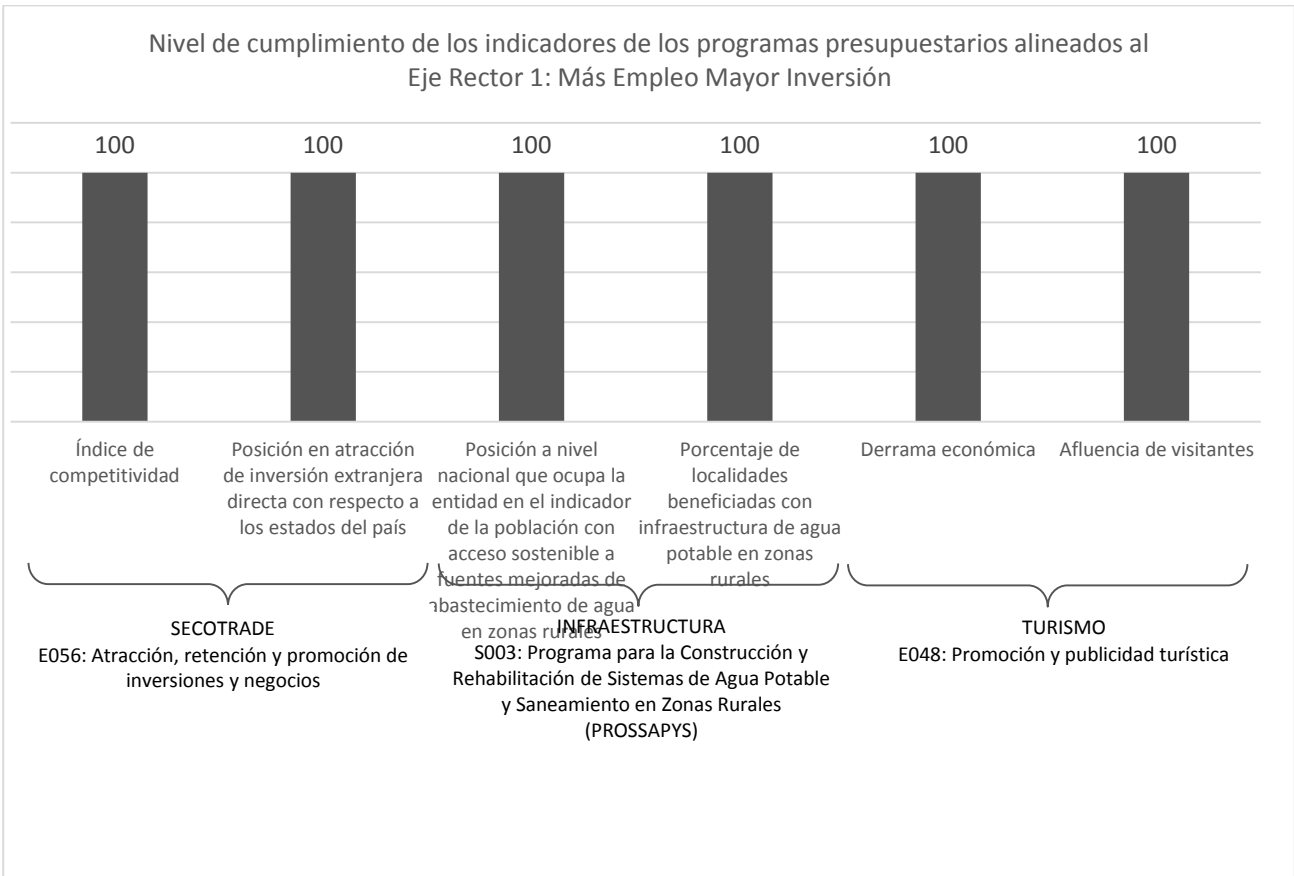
Nivel de cumplimiento de los indicadores de los programas presupuestarios alineados al Eje Rector 1: Más Empleo Mayor Inversión

100
100
100
100
100
100

Índice de competitividad

Posición en atracción de inversión extranjera directa con respecto a los estados del país

Posición a nivel nacional que ocupa la entidad en el indicador de la población con acceso sostenible a fuentes mejoradas de abastecimiento de agua en zonas rurales

Porcentaje de localidades beneficiadas con infraestructura de agua potable en zonas rurales

Derrama económica

Afluencia de visitantes

SECOTRADE
E056: Atracción, retención y promoción de inversiones y negocios

INFRAESTRUCTURA
S003: Programa para la Construcción y Rehabilitación de Sistemas de Agua Potable y Saneamiento en Zonas Rurales (PROSSAPYS)

TURISMO
E048: Promoción y publicidad turística